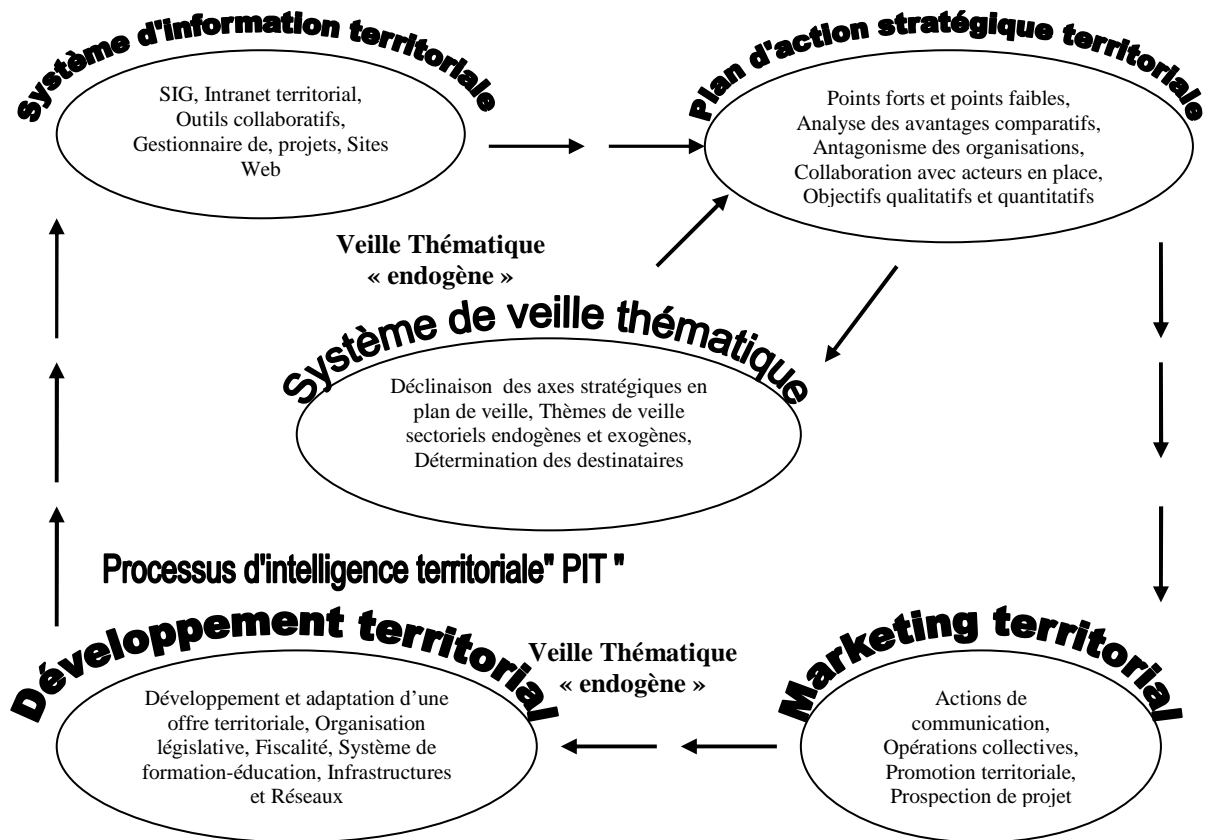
Système d'information territoriale

SIG, Intranet territorial, Outils collaboratifs, Gestionnaire de, projets, Sites Web

Plan d'action stratégique territoriale

Points forts et points faibles, Analyse des avantages comparatifs, Antagonisme des organisations, Collaboration avec acteurs en place, Objectifs qualitatifs et quantitatifs

Veille Thématique « endogène »

Système de veille thématique

Déclinaison des axes stratégiques en plan de veille, Thèmes de veille sectoriels endogènes et exogènes, Détermination des destinataires

Processus d'intelligence territoriale" PIT "

Développement territorial

Veille Thématique « endogène »

Développement et adaptation d'une offre territoriale, Organisation législative, Fiscalité, Système de formation-éducation, Infrastructures et Réseaux

Marketing territorial

Actions de communication, Opérations collectives, Promotion territoriale, Prospection de projet